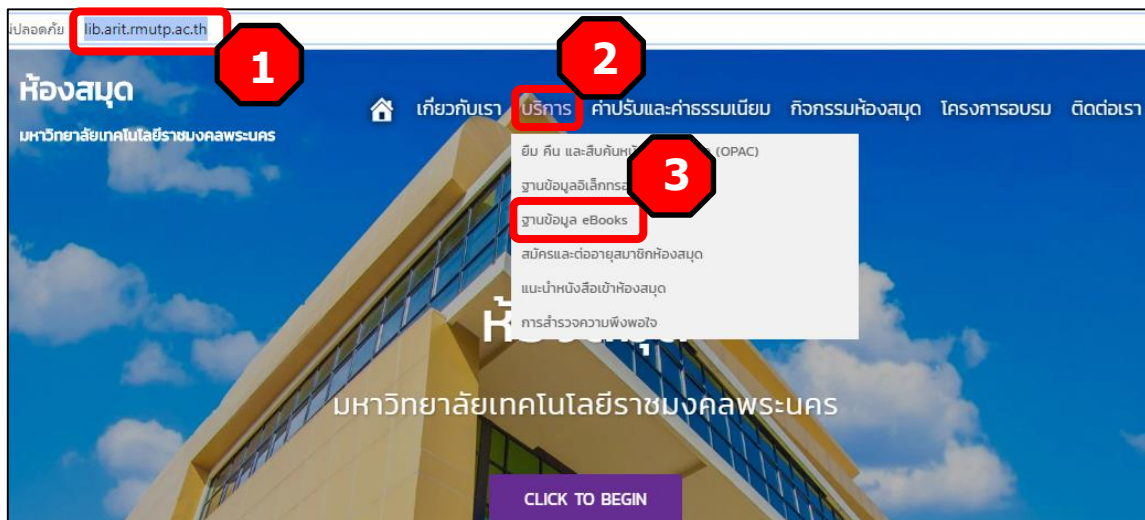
ปลอดภัย lib.arit.rmutp.ac.th

1

ห้องสมุด

มหาวิทยาลัยเทคโนโลยีราชมงคลพระนคร

2

เกี่ยวกับเรา บริการ ค่าปรับและค่าธรรมเนียม กิจกรรมห้องสมุด โครงการอบรม ติดต่อเรา

ยืม คืน และสืบค้นห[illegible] (OPAC)

3

ฐานข้อมูลอิเล็กทรอ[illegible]

ฐานข้อมูล eBooks

สมัครและต่ออายุสมาชิกห้องสมุด

แนะนำหนังสือเข้าห้องสมุด

การสำรวจความพึงพอใจ

ห้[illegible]

มหาวิทยาลัยเทคโนโลยีราชมงคลพระนคร

CLICK TO BEGIN